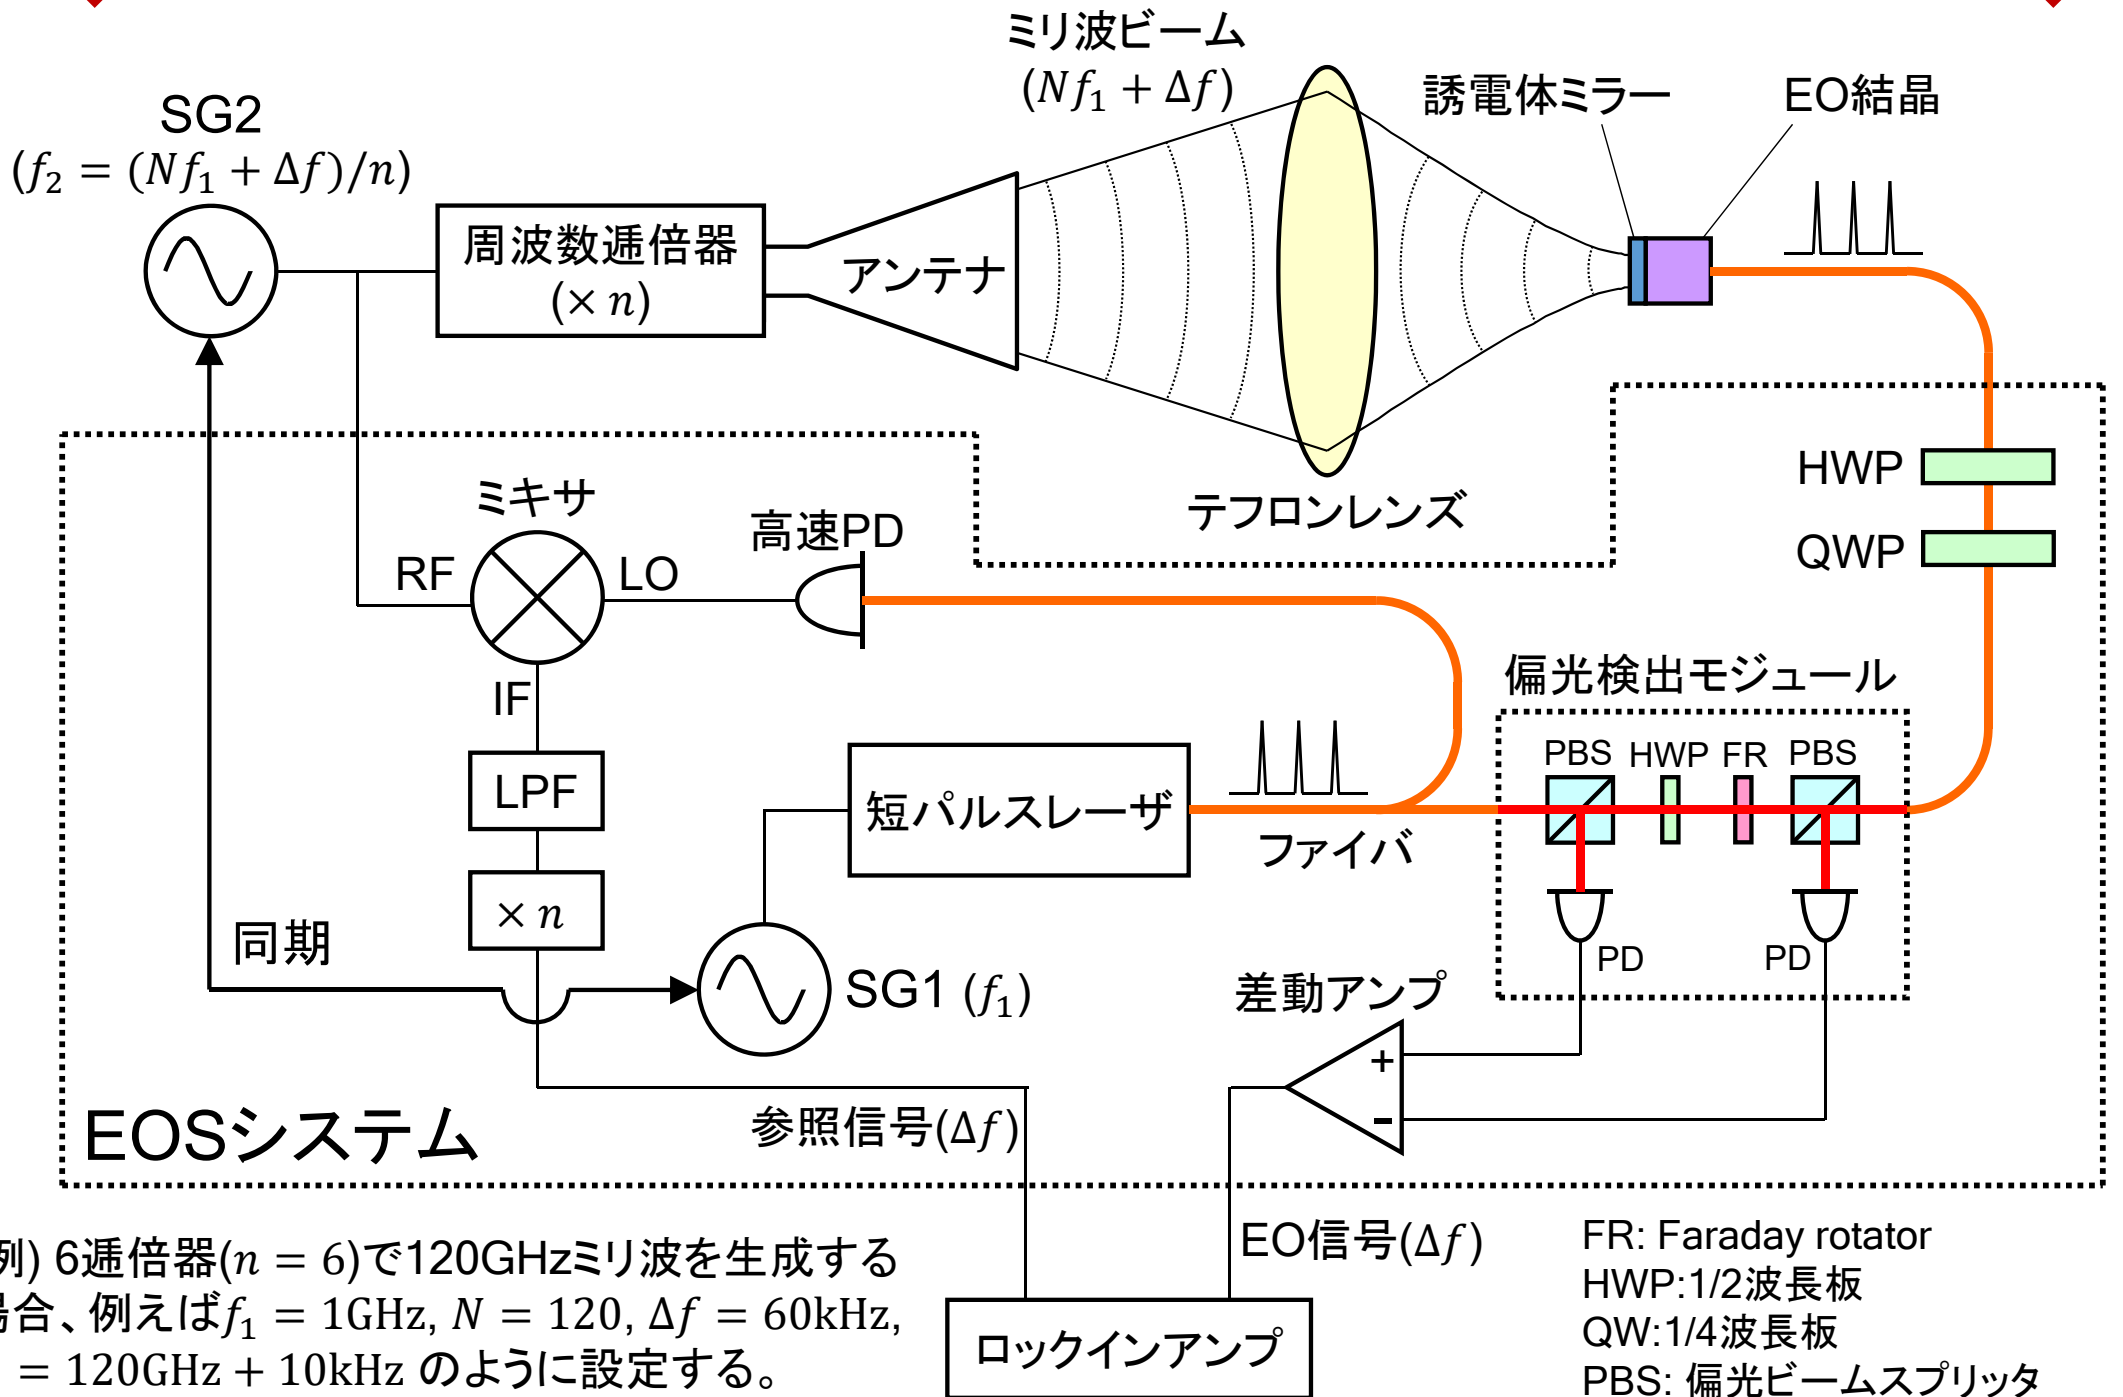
ミリ波ビーム
$(Nf_1 + \Delta f)$

誘電体ミラー

EO結晶

SG2
$(f_2 = (Nf_1 + \Delta f)/n)$

周波数逓倍器
$(\times n)$

アンテナ

テフロンレンズ

HWP

QWP

ミキサ

RF

LO

高速PD

IF

LPF

$\times n$

同期

短パルスレーザ

ファイバ

偏光検出モジュール

PBS HWP FR PBS

PD

PD

SG1 $(f_1)$

差動アンプ

+

-

EOSシステム

参照信号$(\Delta f)$

EO信号$(\Delta f)$

ロックインアンプ

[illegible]) 6逓倍器$(n = 6)$で120GHzミリ波を生成する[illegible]合、例えば$f_1 = 1\text{GHz}, N = 120, \Delta f = 60\text{kHz},$ $= 120\text{GHz} + 10\text{kHz}$ のように設定する。

FR: Faraday rotator
HWP:1/2波長板
QW:1/4波長板
PBS: 偏光ビームスプリッタ